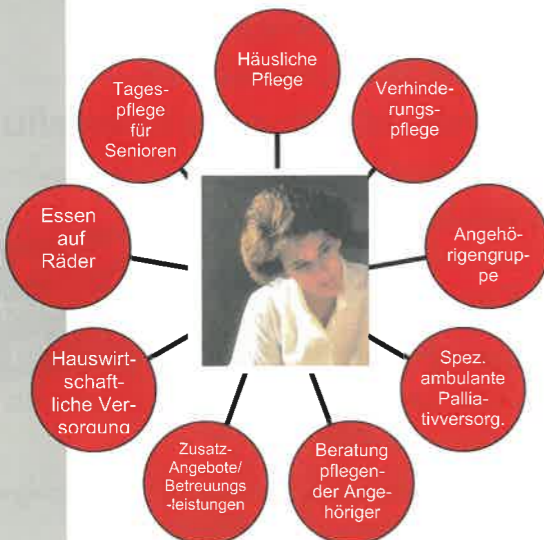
Häusliche Pflege

Verhinderungspflege

Angehörigengruppe

Spez. ambulante Palliativversorg.

Beratung pflegender Angehöriger

Zusatz-Angebote/ Betreuungs-leistungen

Hauswirtschaftliche Versorgung

Essen auf Räder

Tagespflege für Senioren